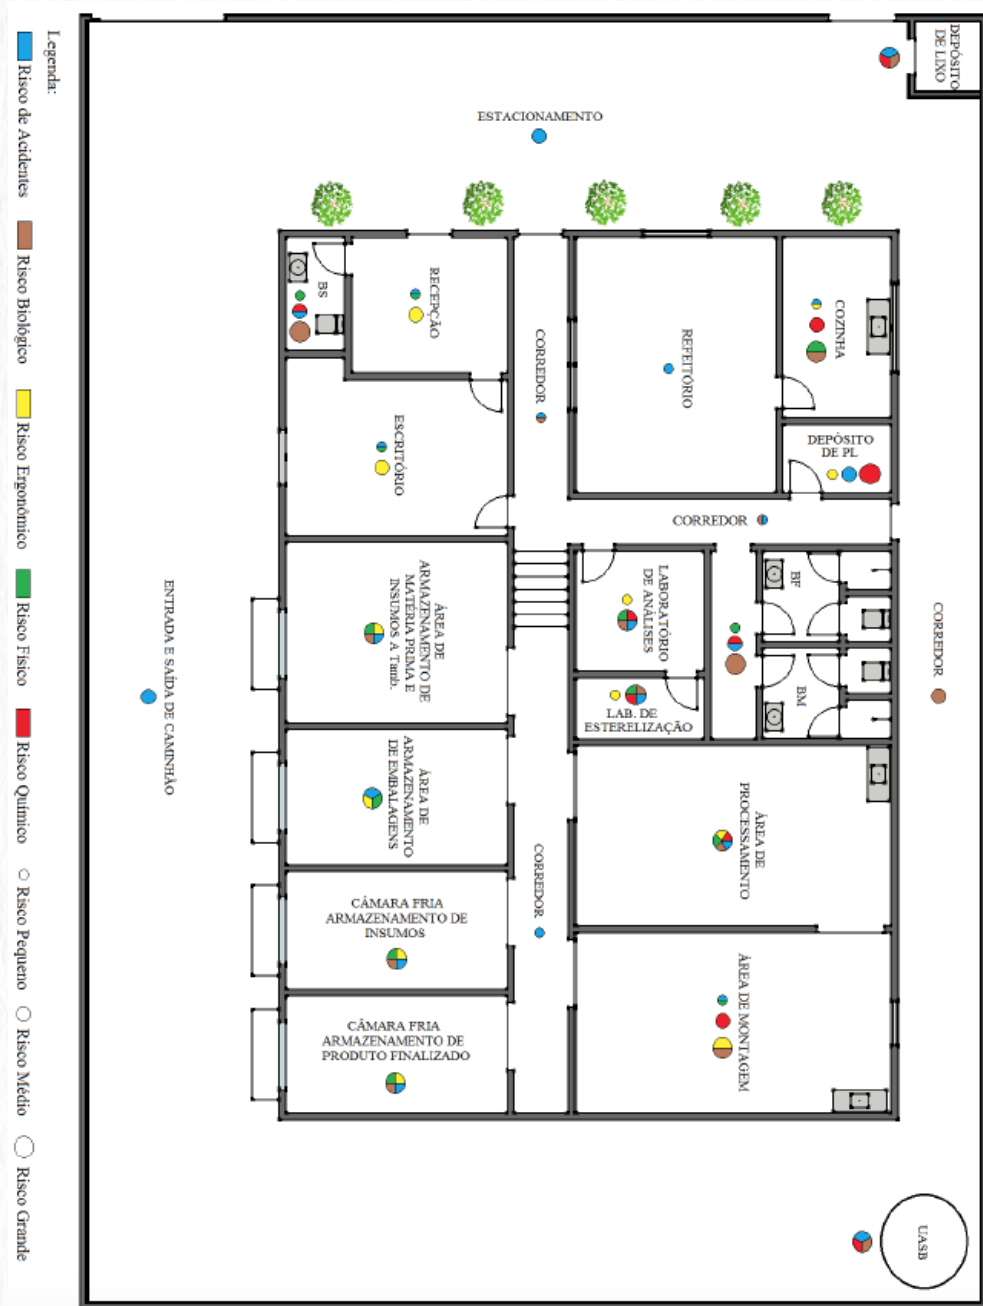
Legenda:
Risco de Acidentes
Risco Biológico
Risco Ergonômico
Risco Físico
Risco Químico
Risco Pequeno
Risco Médio
Risco Grande

DEPÓSITO DE LIXO
ESTACIONAMENTO
BS
RECEPÇÃO
CORREDOR
REFEITÓRIO
COZINHA
DEPÓSITO DE PL
ESCRITÓRIO
CORREDOR
ENTRADA E SAÍDA DE CAMINHÃO
ÁREA DE ARMAZENAMENTO DE MATÉRIA PRIMA E INSUMOS A Tamb.
LABORATÓRIO DE ANÁLISES
BF
BM
CORREDOR
LAB. DE ESTERELIZAÇÃO
ÁREA DE ARMAZENAMENTO DE EMBALAGENS
ÁREA DE PROCESSAMENTO
CORREDOR
CÂMARA FRIA ARMAZENAMENTO DE INSUMOS
CÂMARA FRIA ARMAZENAMENTO DE PRODUTO FINALIZADO
ÁREA DE MONTAGEM
UASB